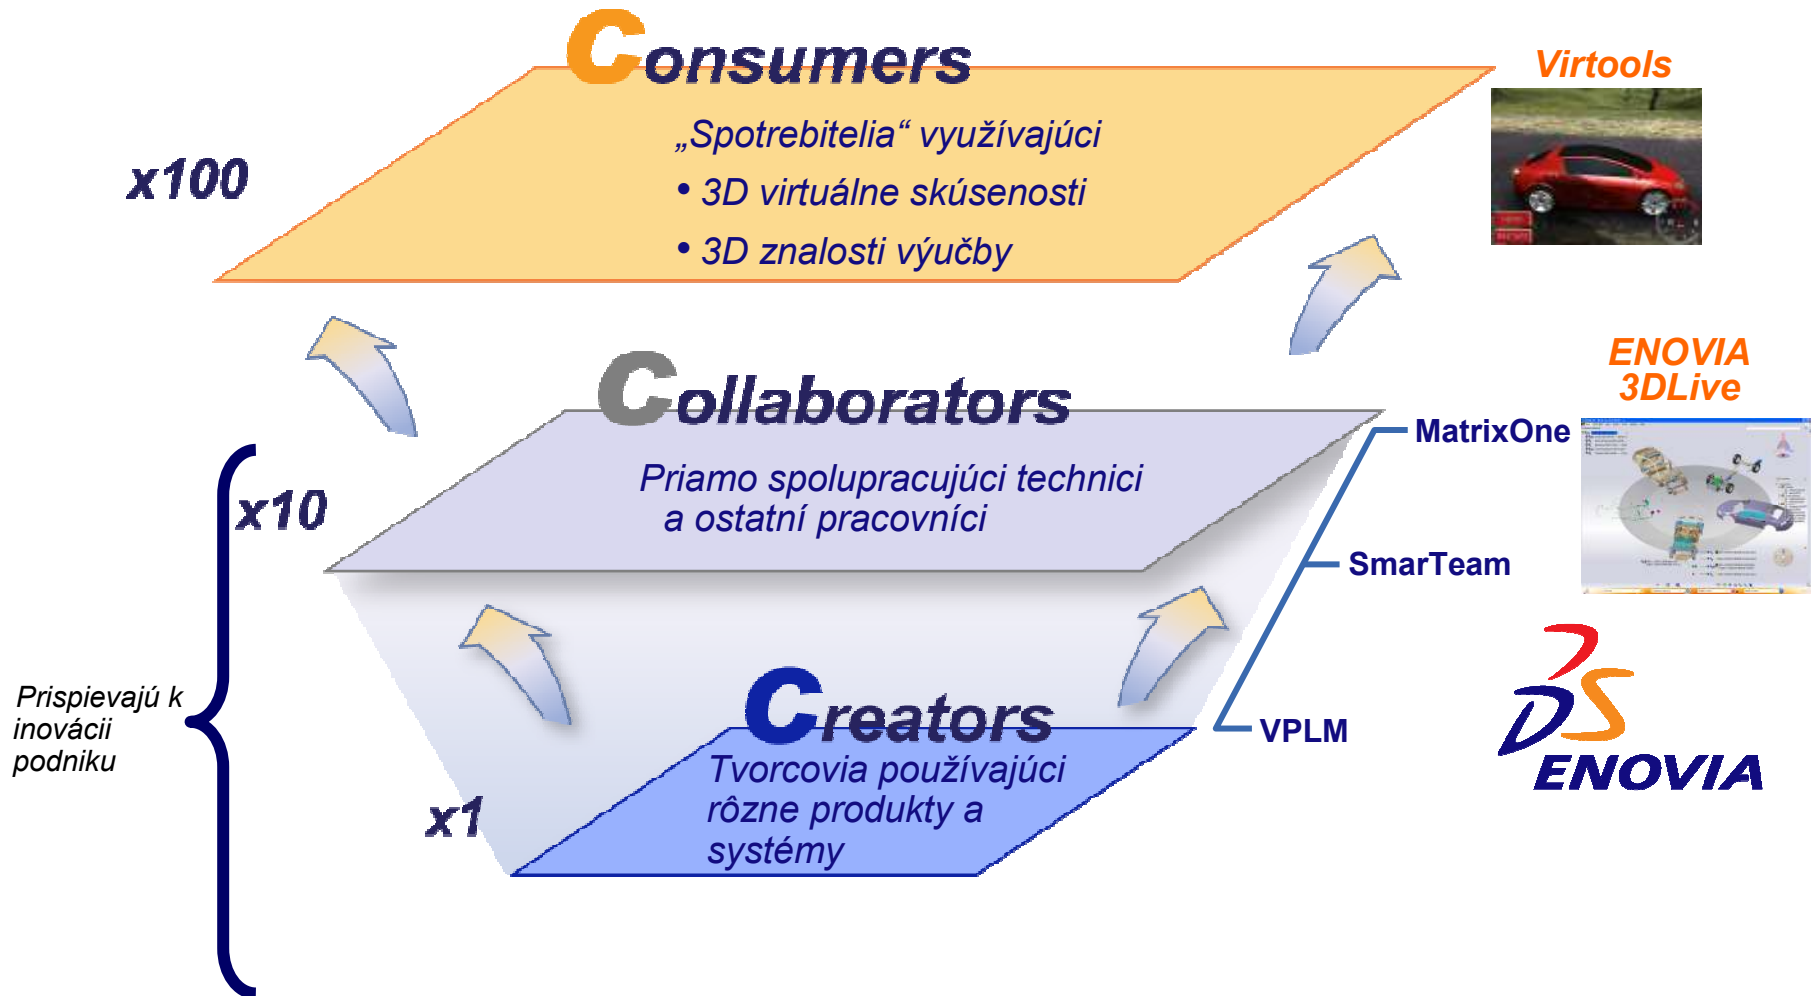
Consumers

„Spotrebitelia“ využívajúci
• 3D virtuálne skúsenosti
• 3D znalosti výučby

x100

Virtools

ENOVIA 3DLive

Collaborators

Priamo spolupracujúci technici a ostatní pracovníci

x10

MatrixOne

SmarTeam

Creators

Tvorcovia používajúci rôzne produkty a systémy

x1

VPLM

Prispievajú k inovácii podniku

ENOVIA